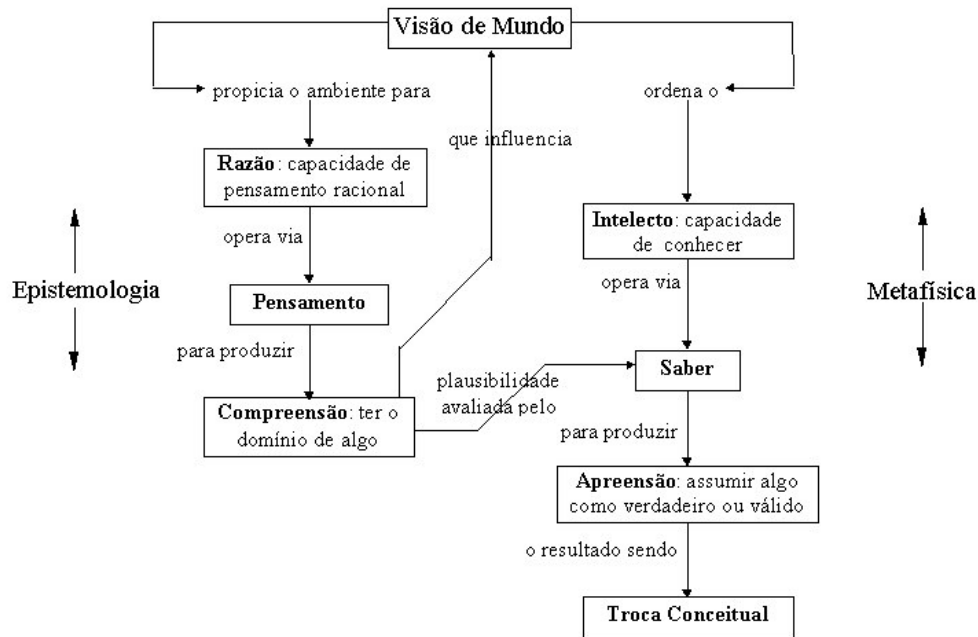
Visão de Mundo

propicia o ambiente para

ordena o

que influencia

Razão: capacidade de pensamento racional

opera via

Pensamento

para produzir

Compreensão: ter o domínio de algo

plausibilidade avaliada pelo

Intelecto: capacidade de conhecer

opera via

Saber

para produzir

Apreensão: assumir algo como verdadeiro ou válido

o resultado sendo

Troca Conceitual

Epistemologia

Metafísica